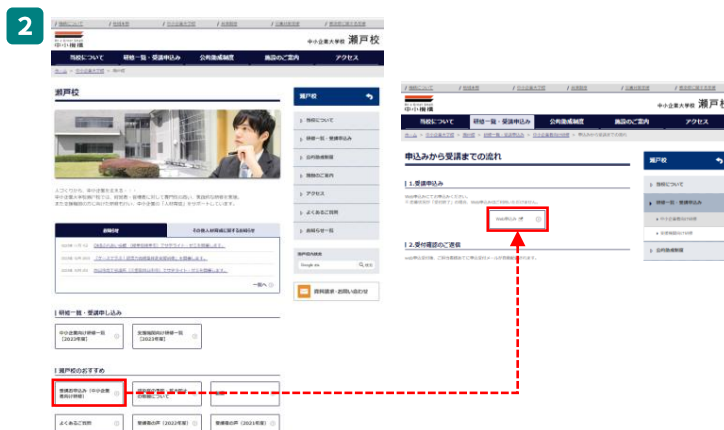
2

中小企業大学校 瀬戸校

当校について　研修一覧・受講申込み　公共施設制度　施設のご案内　アクセス

瀬戸校

研修一覧・受講申し込み

中小企業向け研修一覧【2023年度】

支援機関向け研修一覧【2023年度】

瀬戸校のおすすめ

受講お申込み（中小企業者向け研修）

よくあるご質問

受講者の声（2022年度）

受講者の声（2021年度）

瀬戸校

当校について

研修一覧・受講申込み

公共施設制度

施設のご案内

アクセス

よくあるご質問

お知らせ一覧

資料請求・お問い合わせ

中小企業大学校 瀬戸校

当校について　研修一覧・受講申込み　公共施設制度　施設のご案内　アクセス

申込みから受講までの流れ

1.受講申込

Web申込み

2.受付確認のご連絡

瀬戸校

当校について

研修一覧・受講申込み

公共施設制度